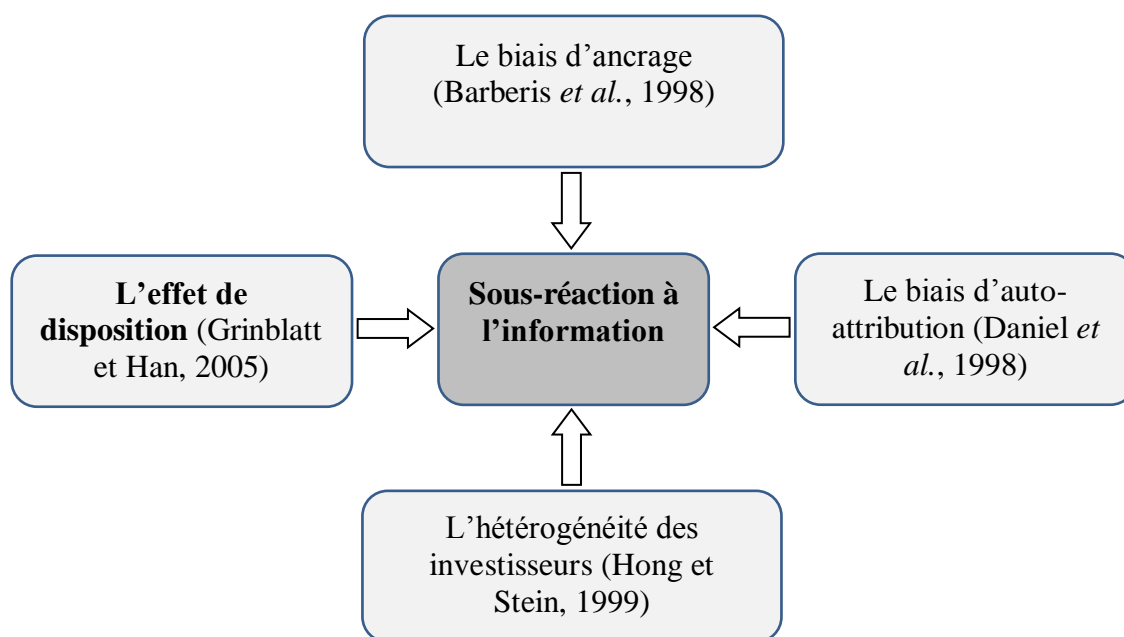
Le biais d’ancrage (Barberis *et al.*, 1998)

**L’effet de disposition** (Grinblatt et Han, 2005)

**Sous-réaction à l’information**

Le biais d’auto-attribution (Daniel *et al.*, 1998)

L’hétérogénéité des investisseurs (Hong et Stein, 1999)